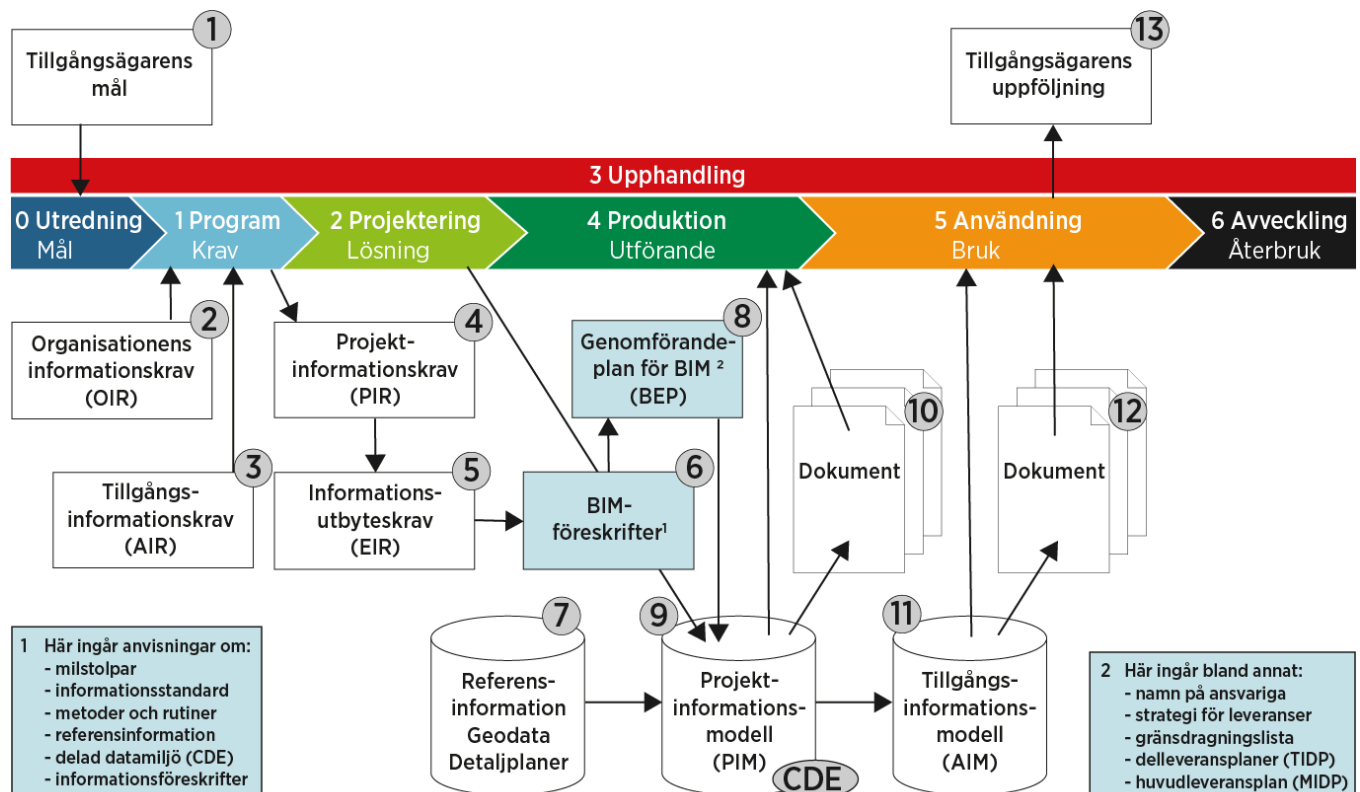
1
Tillgångsägarens mål

13
Tillgångsägarens uppföljning

3 Upphandling

0 Utredning
Mål

1 Program
Krav

2 Projektering
Lösning

4 Produktion
Utförande

5 Användning
Bruk

6 Avveckling
Återbruk

2
Organisationens informationskrav (OIR)

4
Projekt-informationskrav (PIR)

8
Genomförande-plan för BIM ²
(BEP)

10
Dokument

12
Dokument

3
Tillgångs-informationskrav (AIR)

5
Informations-utbyteskrav (EIR)

6
BIM-föreskrifter¹

7
Referens-information
Geodata
Detaljplaner

9
Projekt-informations-modell
(PIM)

CDE

11
Tillgångs-informations-modell
(AIM)

1 Här ingår anvisningar om:
- milstolpar
- informationsstandard
- metoder och rutiner
- referensinformation
- delad datamiljö (CDE)
- informationsföreskrifter

2 Här ingår bland annat:
- namn på ansvariga
- strategi för leveranser
- gränsdragningslista
- delleveransplaner (TIDP)
- huvudleveransplan (MIDP)